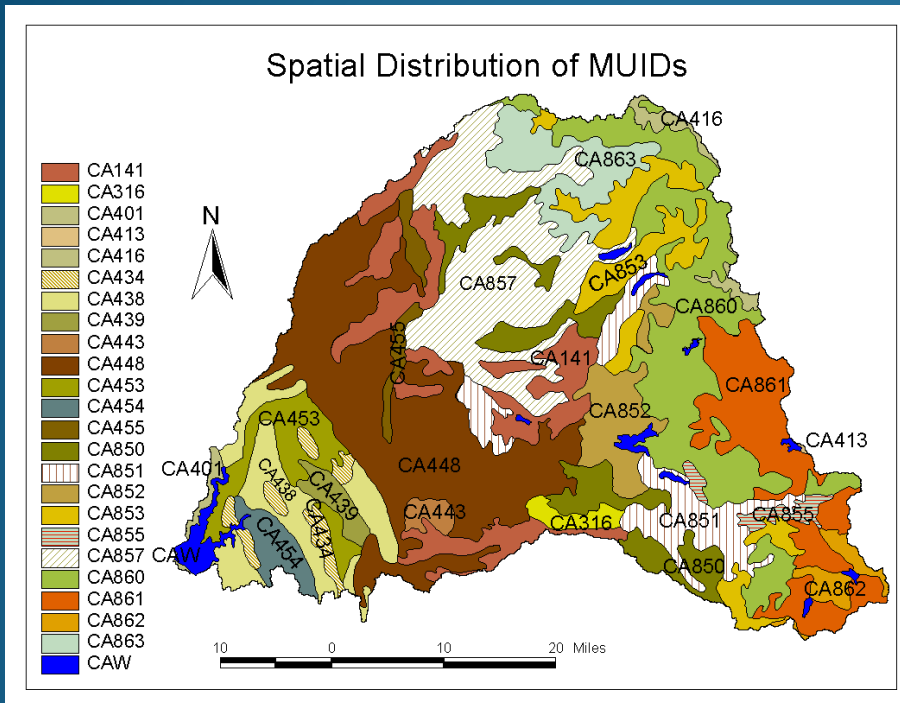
Spatial Distribution of MUIDs

CA141
CA316
CA401
CA413
CA416
CA434
CA438
CA439
CA443
CA448
CA453
CA454
CA455
CA850
CA851
CA852
CA853
CA855
CA857
CA860
CA861
CA862
CA863
CAW

N

CA416
CA863
CA857
CA853
CA860
CA455
CA141
CA861
CA852
CA413
CA453
CA401
CA448
CA438
CA439
CA443
CA316
CA851
CA855
CAW
CA454
CA434
CA850
CA862

10 0 10 20 Miles